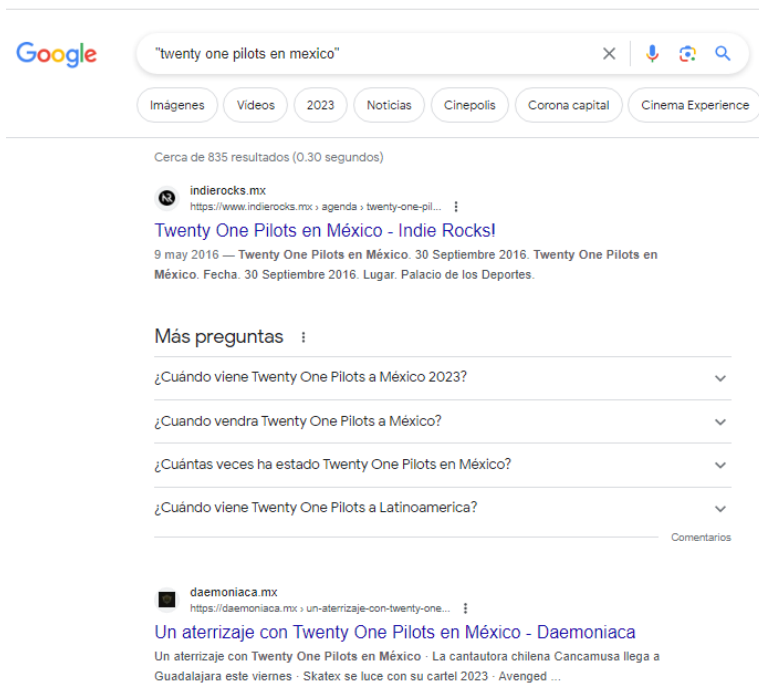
Google

"twenty one pilots en mexico"

Imágenes Videos 2023 Noticias Cinepolis Corona capital Cinema Experience

Cerca de 835 resultados (0.30 segundos)

indierocks.mx
https://www.indierocks.mx › agenda › twenty-one-pil...

Twenty One Pilots en México - Indie Rocks!

9 may 2016 — Twenty One Pilots en México. 30 Septiembre 2016. Twenty One Pilots en México. Fecha. 30 Septiembre 2016. Lugar. Palacio de los Deportes.

Más preguntas

¿Cuándo viene Twenty One Pilots a México 2023?

¿Cuando vendra Twenty One Pilots a México?

¿Cuántas veces ha estado Twenty One Pilots en México?

¿Cuándo viene Twenty One Pilots a Latinoamerica?

Comentarios

daemoniaca.mx
https://daemoniaca.mx › un-aterrizaje-con-twenty-one...

Un aterrizaje con Twenty One Pilots en México - Daemoniaca

Un aterrizaje con Twenty One Pilots en México · La cantautora chilena Cancamusa llega a Guadalajara este viernes · Skatex se luce con su cartel 2023 · Avenged ...